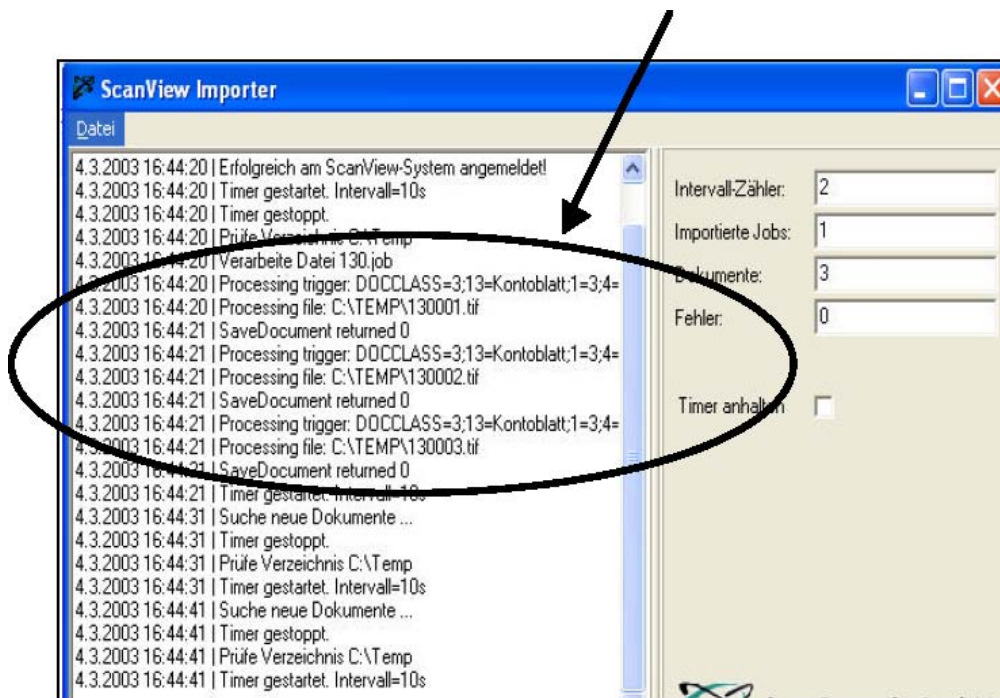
ScanView Importer

Datei

4.3.2003 16:44:20 | Erfolgreich am ScanView-System angemeldet!
4.3.2003 16:44:20 | Timer gestartet. Intervall=10s
4.3.2003 16:44:20 | Timer gestoppt.
4.3.2003 16:44:20 | Prüfe Verzeichnis C:\Temp
4.3.2003 16:44:20 | Verarbeite Datei 130.job
4.3.2003 16:44:20 | Processing trigger: DOCCLASS=3;13=Kontoblatt;1=3;4=
4.3.2003 16:44:20 | Processing file: C:\TEMP\130001.tif
4.3.2003 16:44:21 | SaveDocument returned 0
4.3.2003 16:44:21 | Processing trigger: DOCCLASS=3;13=Kontoblatt;1=3;4=
4.3.2003 16:44:21 | Processing file: C:\TEMP\130002.tif
4.3.2003 16:44:21 | SaveDocument returned 0
4.3.2003 16:44:21 | Processing trigger: DOCCLASS=3;13=Kontoblatt;1=3;4=
4.3.2003 16:44:21 | Processing file: C:\TEMP\130003.tif
4.3.2003 16:44:21 | SaveDocument returned 0
4.3.2003 16:44:21 | Timer gestartet. Intervall=10s
4.3.2003 16:44:31 | Suche neue Dokumente ...
4.3.2003 16:44:31 | Timer gestoppt.
4.3.2003 16:44:31 | Prüfe Verzeichnis C:\Temp
4.3.2003 16:44:31 | Timer gestartet. Intervall=10s
4.3.2003 16:44:41 | Suche neue Dokumente ...
4.3.2003 16:44:41 | Timer gestoppt.
4.3.2003 16:44:41 | Prüfe Verzeichnis C:\Temp
4.3.2003 16:44:41 | Timer gestartet. Intervall=10s

Intervall-Zähler: 2
Importierte Jobs: 1
Dokumente: 3
Fehler: 0

Timer anhalten